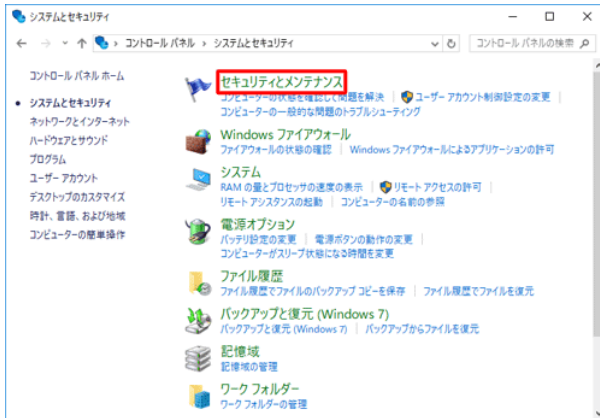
システムとセキュリティ

コントロール パネル › システムとセキュリティ

コントロール パネルの検索

コントロール パネル ホーム

システムとセキュリティ

ネットワークとインターネット

ハードウェアとサウンド

プログラム

ユーザー アカウント

デスクトップのカスタマイズ

時計、言語、および地域

コンピューターの簡単操作

セキュリティとメンテナンス

コンピューターの状態を確認して問題を解決 | ユーザー アカウント制御設定の変更 | コンピューターの一般的な問題のトラブルシューティング

Windows ファイアウォール

ファイアウォールの状態の確認 | Windows ファイアウォールによるアプリケーションの許可

システム

RAM の量とプロセッサの速度の表示 | リモート アクセスの許可 | リモート アシスタンスの起動 | コンピューターの名前の参照

電源オプション

バッテリ設定の変更 | 電源ボタンの動作の変更 | コンピューターがスリープ状態になる時間を変更

ファイル履歴

ファイル履歴でファイルのバックアップ コピーを保存 | ファイル履歴でファイルを復元

バックアップと復元 (Windows 7)

バックアップと復元 (Windows 7) | バックアップからファイルを復元

記憶域

記憶域の管理

ワーク フォルダー

ワーク フォルダーの管理